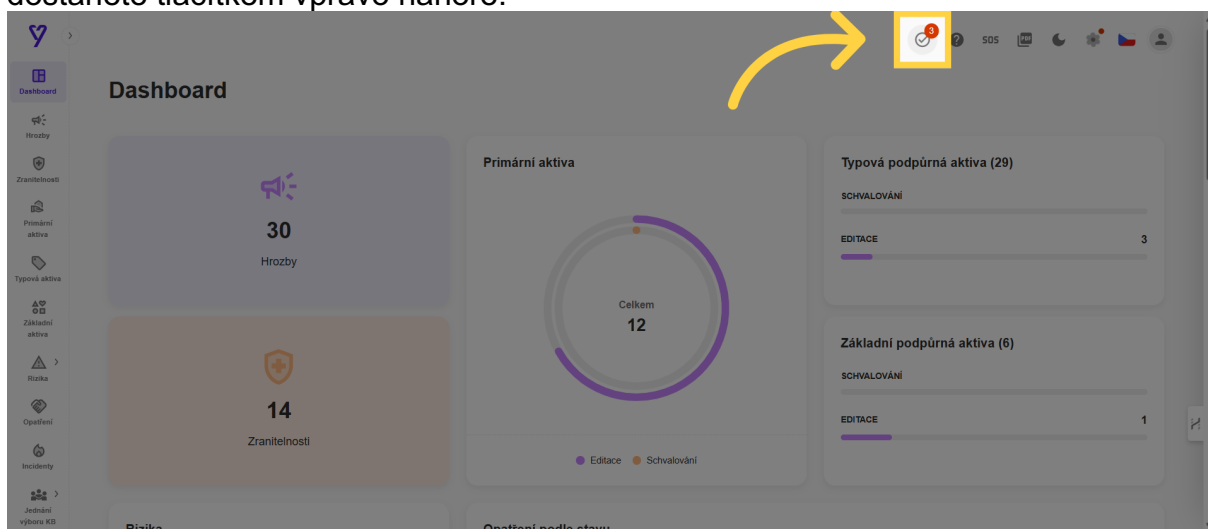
dostanete tlačítkem vpravo nahoře.

3 SOS

Dashboard
Hrozby
Zranitelnosti
Primární aktiva
Typová aktiva
Základní aktiva
Rizika
Opatření
Incidenty
Jednání výboru KB

Dashboard

30
Hrozby

14
Zranitelnosti

Primární aktiva

Celkem
12

Editace Schvalování

Typová podpůrná aktiva (29)
SCHVALOVÁNÍ
EDITACE 3

Základní podpůrná aktiva (6)
SCHVALOVÁNÍ
EDITACE 1

Rizika
Opatření podle stavu